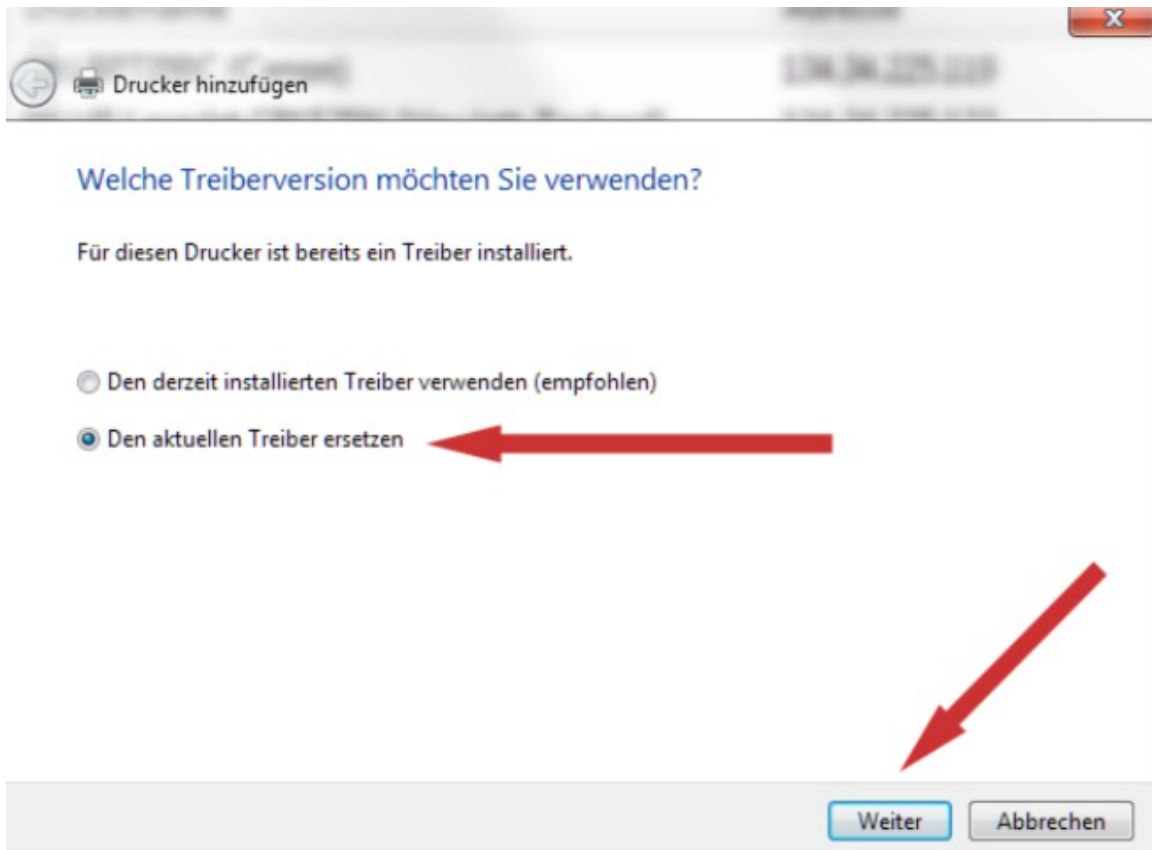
Drucker hinzufügen

Welche Treiberversion möchten Sie verwenden?

Für diesen Drucker ist bereits ein Treiber installiert.

Den derzeit installierten Treiber verwenden (empfohlen)

Den aktuellen Treiber ersetzen

Weiter Abbrechen